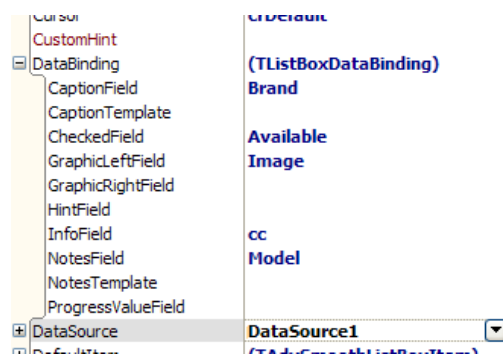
| Cursor | crDefault |
|---|---|
| CustomHint | |
| ⊟ DataBinding | (TListBoxDataBinding) |
| CaptionField | Brand |
| CaptionTemplate | |
| CheckedField | Available |
| GraphicLeftField | Image |
| GraphicRightField | |
| HintField | |
| InfoField | cc |
| NotesField | Model |
| NotesTemplate | |
| ProgressValueField | |
| ⊞ DataSource | DataSource1 |
| ⊞ DefaultItem | (TAdvSmoothListBoxItem) |